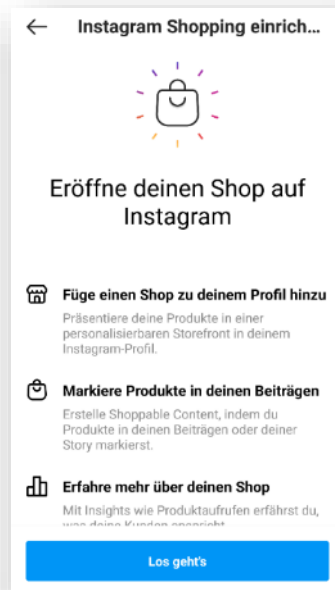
← Instagram Shopping einrich...

Eröffne deinen Shop auf Instagram

Füge einen Shop zu deinem Profil hinzu
Präsentiere deine Produkte in einer personalisierbaren Storefront in deinem Instagram-Profil.

Markiere Produkte in deinen Beiträgen
Erstelle Shoppable Content, indem du Produkte in deinen Beiträgen oder deiner Story markierst.

Erfahre mehr über deinen Shop
Mit Insights wie Produktaufrufen erfährst du, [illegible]

Los geht's